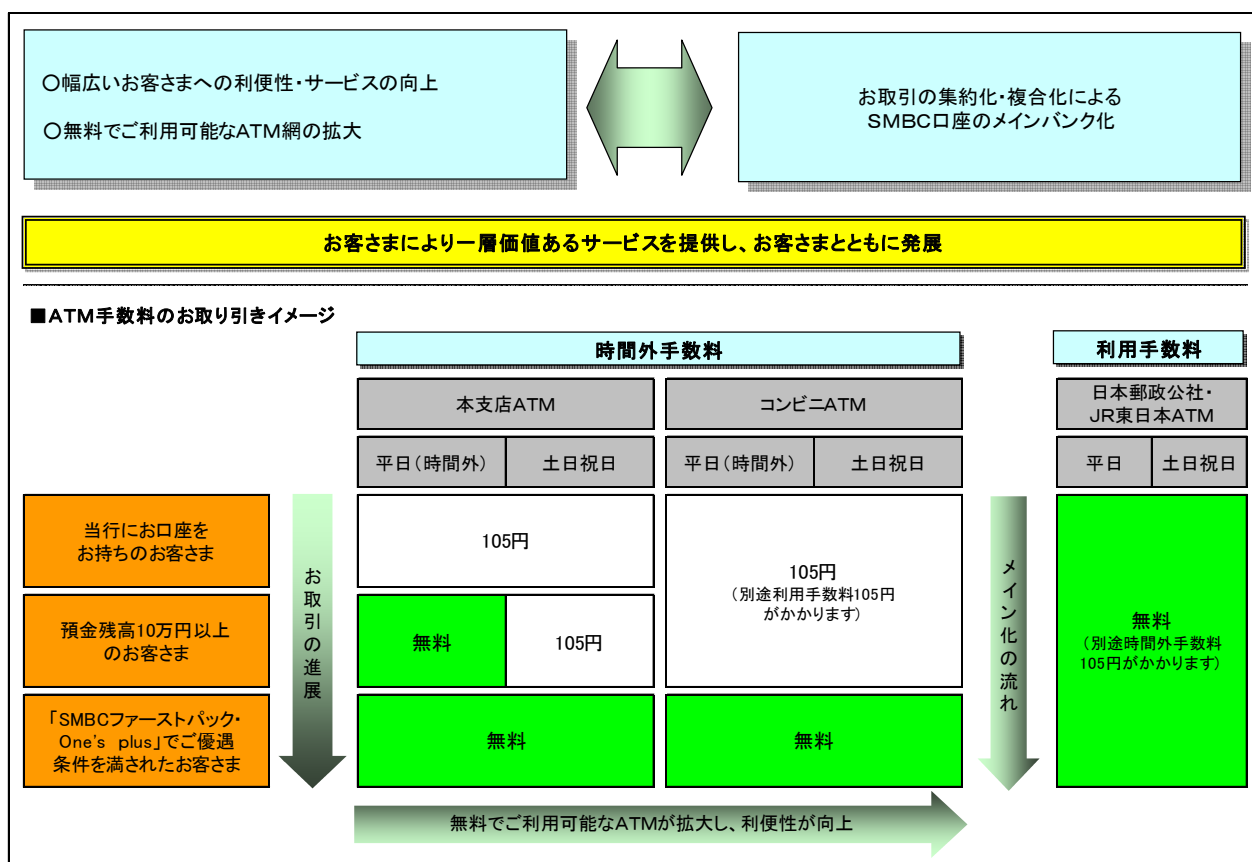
○幅広いお客さまへの利便性・サービスの向上

○無料でご利用可能なATM網の拡大

お取引の集約化・複合化による
SMBC口座のメインバンク化

お客さまにより一層価値あるサービスを提供し、お客さまとともに発展

■ATM手数料のお取り引きイメージ

| | 時間外手数料 | | | | 利用手数料 | |
|---|---|---|---|---|---|---|
| | 本支店ATM | | コンビニATM | | 日本郵政公社・JR東日本ATM | |
| | 平日（時間外） | 土日祝日 | 平日（時間外） | 土日祝日 | 平日 | 土日祝日 |
| 当行にお口座をお持ちのお客さま | 105円 | | 105円（別途利用手数料105円がかかります） | | 無料（別途時間外手数料105円がかかります） | |
| 預金残高10万円以上のお客さま | 無料 | 105円 | | | | |
| 「SMBCファーストパック・One's plus」でご優遇条件を満されたお客さま | 無料 | | 無料 | | | |

お取引の進展

メイン化の流れ

無料でご利用可能なATMが拡大し、利便性が向上